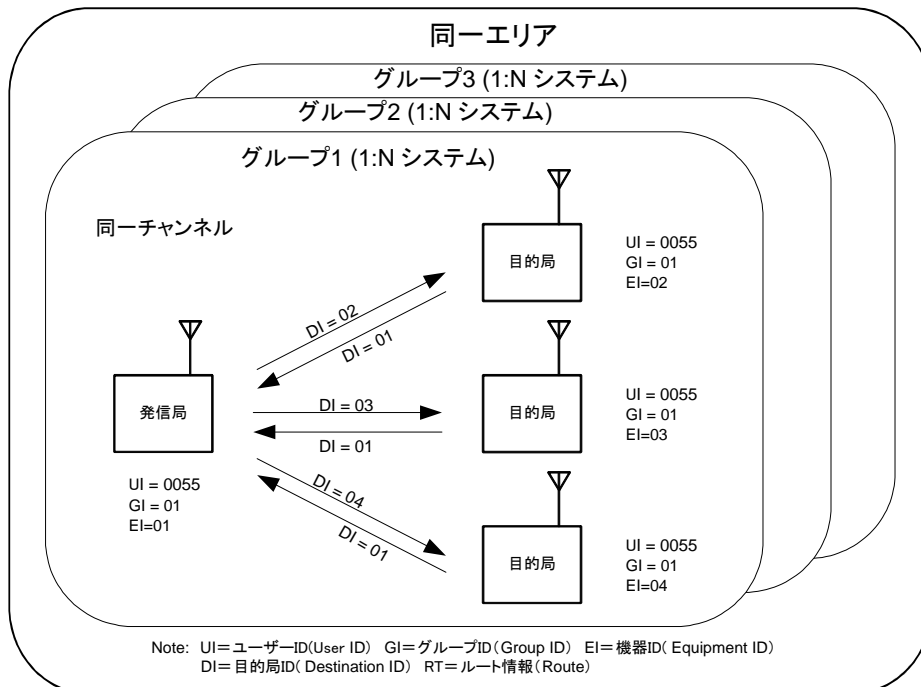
同一エリア

グループ3 (1:N システム)

グループ2 (1:N システム)

グループ1 (1:N システム)

同一チャンネル

目的局

UI = 0055
GI = 01
EI=02

DI = 02

DI = 01

発信局

DI = 03

目的局

UI = 0055
GI = 01
EI=03

DI = 01

UI = 0055
GI = 01
EI=01

DI = 04

DI = 01

目的局

UI = 0055
GI = 01
EI=04

Note: UI＝ユーザーID(User ID) GI＝グループID（Group ID） EI＝機器ID（ Equipment ID）
DI＝目的局ID（ Destination ID） RT＝ルート情報（Route）